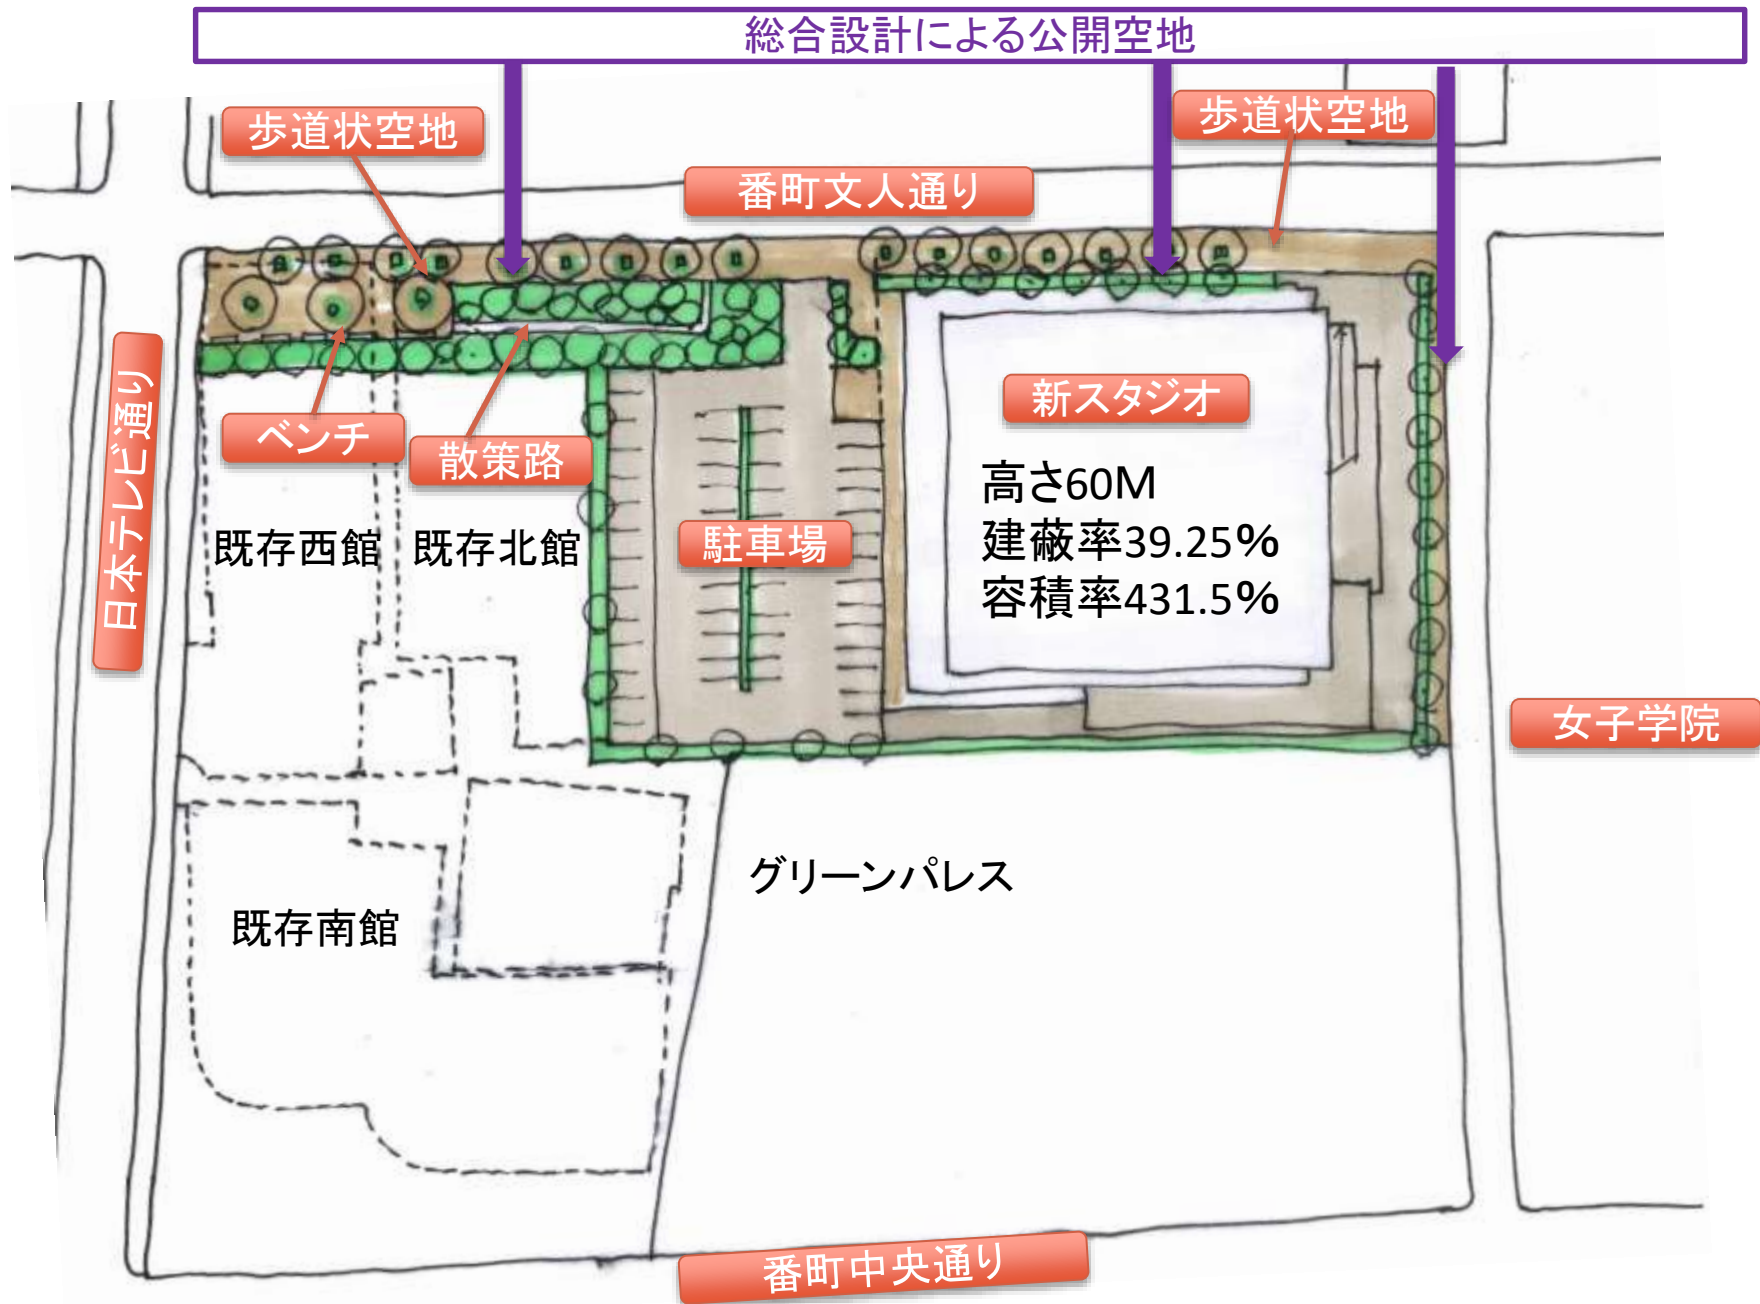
総合設計による公開空地

歩道状空地

歩道状空地

番町文人通り

日本テレビ通り

ベンチ

散策路

新スタジオ

高さ60M
建蔽率39.25%
容積率431.5%

既存西館

既存北館

駐車場

女子学院

グリーンパレス

既存南館

番町中央通り